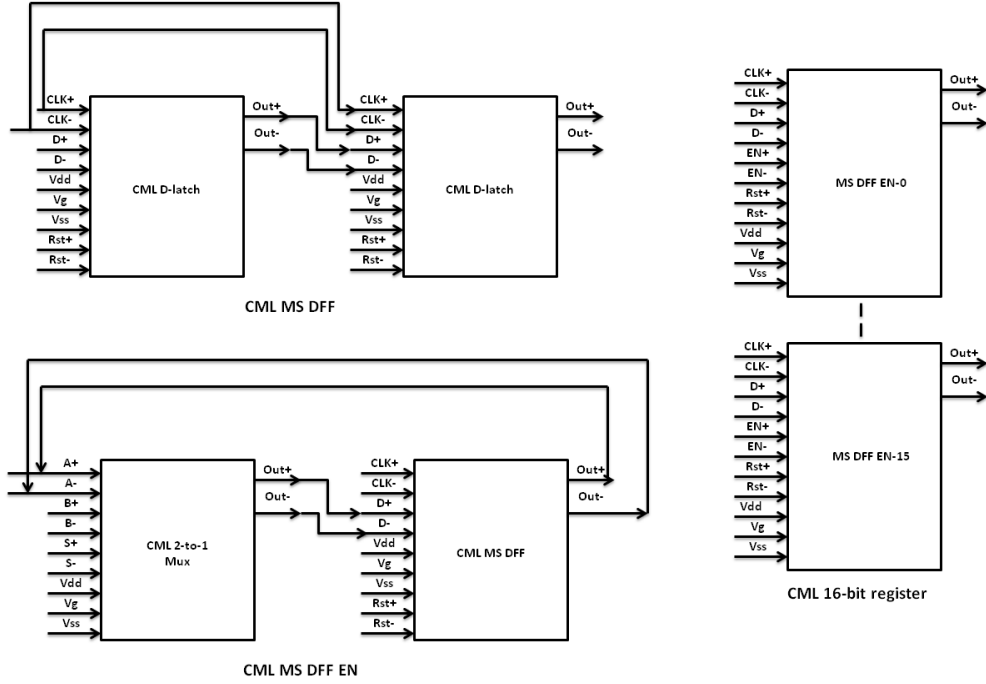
CLK+
CLK-
D+
D-
Vdd
Vg
Vss
Rst+
Rst-
CML D-latch
Out+
Out-
CLK+
CLK-
D+
D-
Vdd
Vg
Vss
Rst+
Rst-
CML D-latch
Out+
Out-

CML MS DFF

A+
A-
B+
B-
S+
S-
Vdd
Vg
Vss
CML 2-to-1 Mux
Out+
Out-
CLK+
CLK-
D+
D-
Vdd
Vg
Vss
Rst+
Rst-
CML MS DFF
Out+
Out-

CML MS DFF EN

CLK+
CLK-
D+
D-
EN+
EN-
Rst+
Rst-
Vdd
Vg
Vss
MS DFF EN-0
Out+
Out-

CLK+
CLK-
D+
D-
EN+
EN-
Rst+
Rst-
Vdd
Vg
Vss
MS DFF EN-15
Out+
Out-

CML 16-bit register